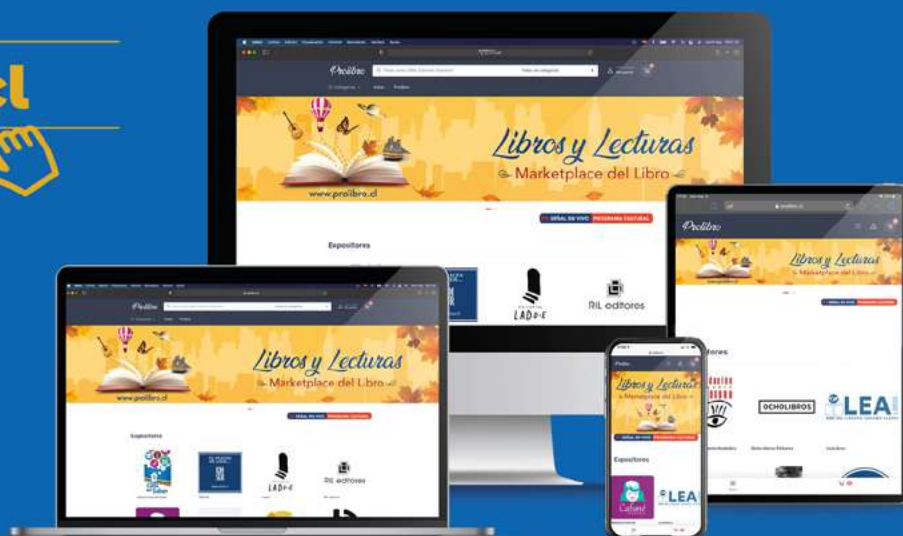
el

Prolibro

Libros y Lecturas

Marketplace del Libro

www.prolibro.cl

SEÑAL EN VIVO PROGRAMA CULTURAL

Expositores

LADO-E

RIL editores

Prolibro

Libros y Lecturas

Marketplace del Libro

SEÑAL EN VIVO PROGRAMA CULTURAL

Prolibro

Libros y Lecturas

Marketplace del Libro

www.prolibro.cl

SEÑAL EN VIVO PROGRAMA CULTURAL

Expositores

LADO-E

RIL editores

Prolibro

Libros y Lecturas

Marketplace del Libro

SEÑAL EN VIVO PROGRAMA CULTURAL

Expositores

LEA

ores

OCHOLIBROS

LEA